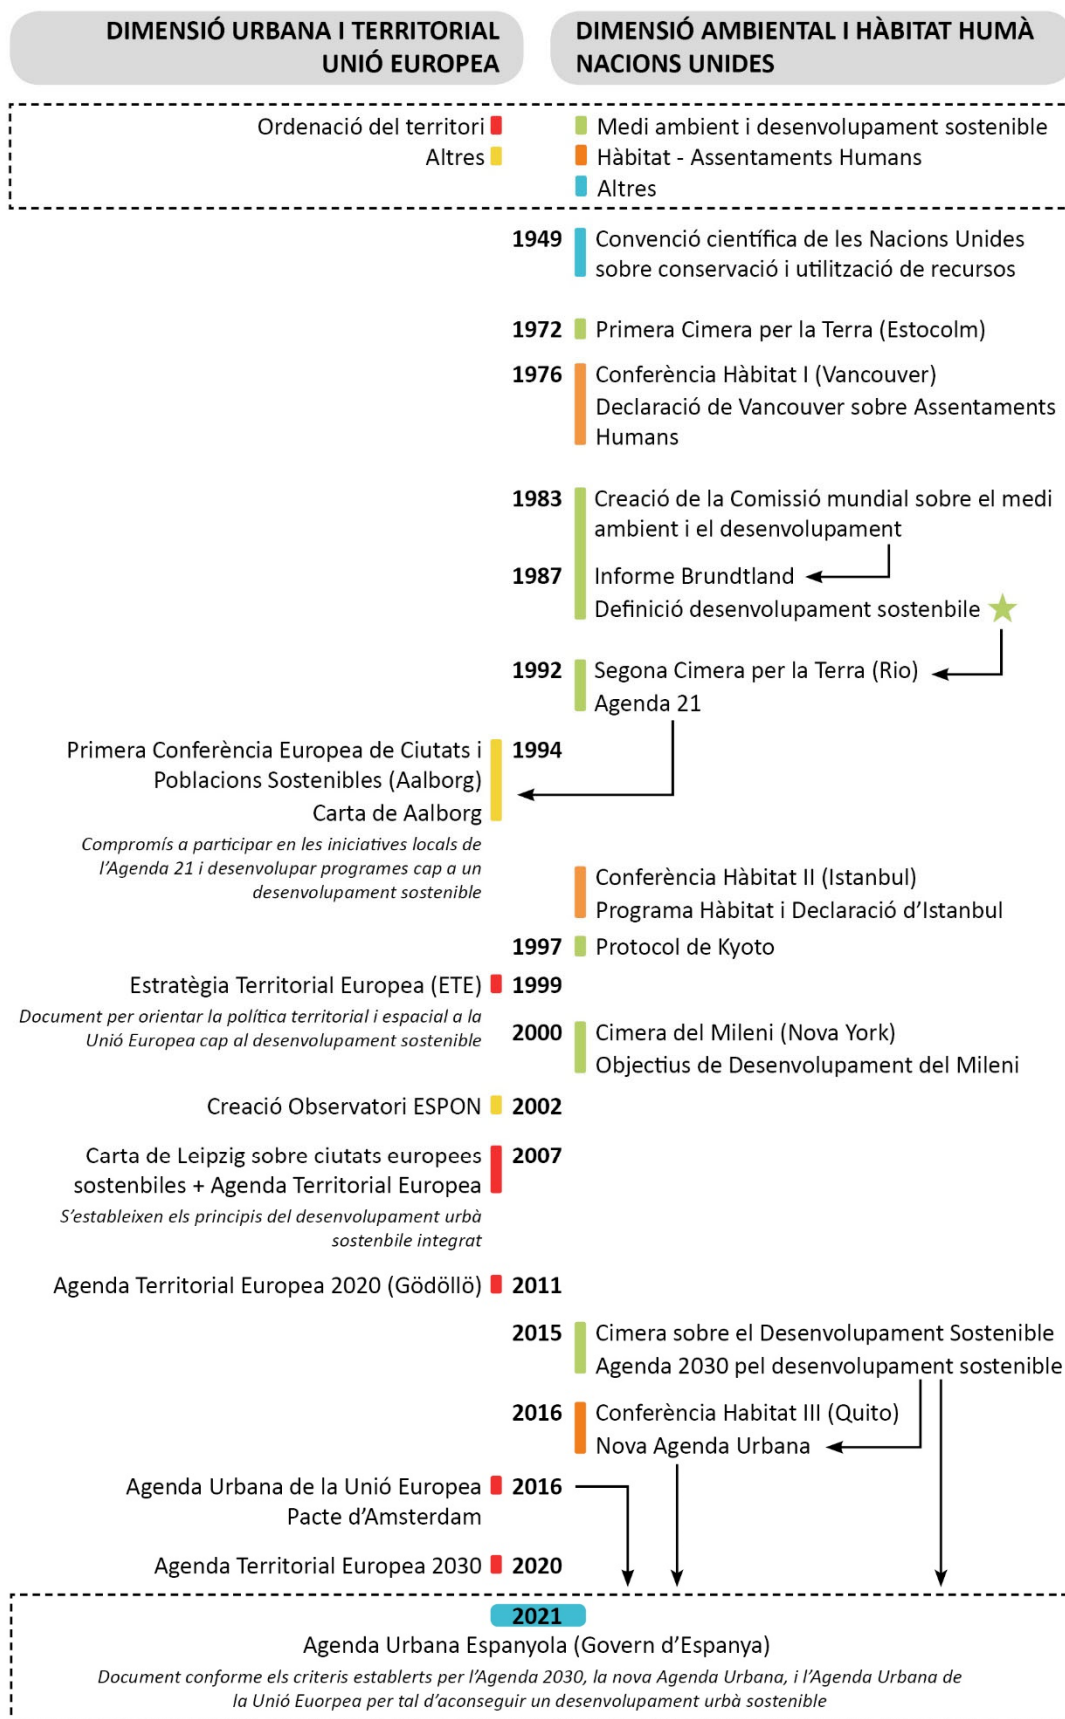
DIMENSIÓ URBANA I TERRITORIAL
UNIÓ EUROPEA

DIMENSIÓ AMBIENTAL I HÀBITAT HUMÀ
NACIONS UNIDES

Ordenació del territori
Altres

Medi ambient i desenvolupament sostenible
Hàbitat - Assentaments Humans
Altres

1949 Convenció científica de les Nacions Unides sobre conservació i utilització de recursos

1972 Primera Cimera per la Terra (Estocolm)

1976 Conferència Hàbitat I (Vancouver)
Declaració de Vancouver sobre Assentaments Humans

1983 Creació de la Comissió mundial sobre el medi ambient i el desenvolupament

1987 Informe Brundtland
Definició desenvolupament sostenible

1992 Segona Cimera per la Terra (Rio)
Agenda 21

Primera Conferència Europea de Ciutats i Poblacions Sostenibles (Aalborg)
Carta de Aalborg
1994

Compromís a participar en les iniciatives locals de l'Agenda 21 i desenvolupar programes cap a un desenvolupament sostenible

Conferència Hàbitat II (Istanbul)
Programa Hàbitat i Declaració d'Istanbul

1997 Protocol de Kyoto

Estratègia Territorial Europea (ETE) 1999

Document per orientar la política territorial i espacial a la Unió Europea cap al desenvolupament sostenible

2000 Cimera del Mileni (Nova York)
Objectius de Desenvolupament del Mileni

Creació Observatori ESPON 2002

Carta de Leipzig sobre ciutats europees sostenbiles + Agenda Territorial Europea 2007

S'estableixen els principis del desenvolupament urbà sostenbile integrat

Agenda Territorial Europea 2020 (Gödöllö) 2011

2015 Cimera sobre el Desenvolupament Sostenible
Agenda 2030 pel desenvolupament sostenible

2016 Conferència Habitat III (Quito)
Nova Agenda Urbana

Agenda Urbana de la Unió Europea
Pacte d'Amsterdam
2016

Agenda Territorial Europea 2030 2020

2021
Agenda Urbana Espanyola (Govern d'Espanya)
Document conforme els criteris establerts per l'Agenda 2030, la nova Agenda Urbana, i l'Agenda Urbana de la Unió Euorpea per tal d'aconseguir un desenvolupament urbà sostenible